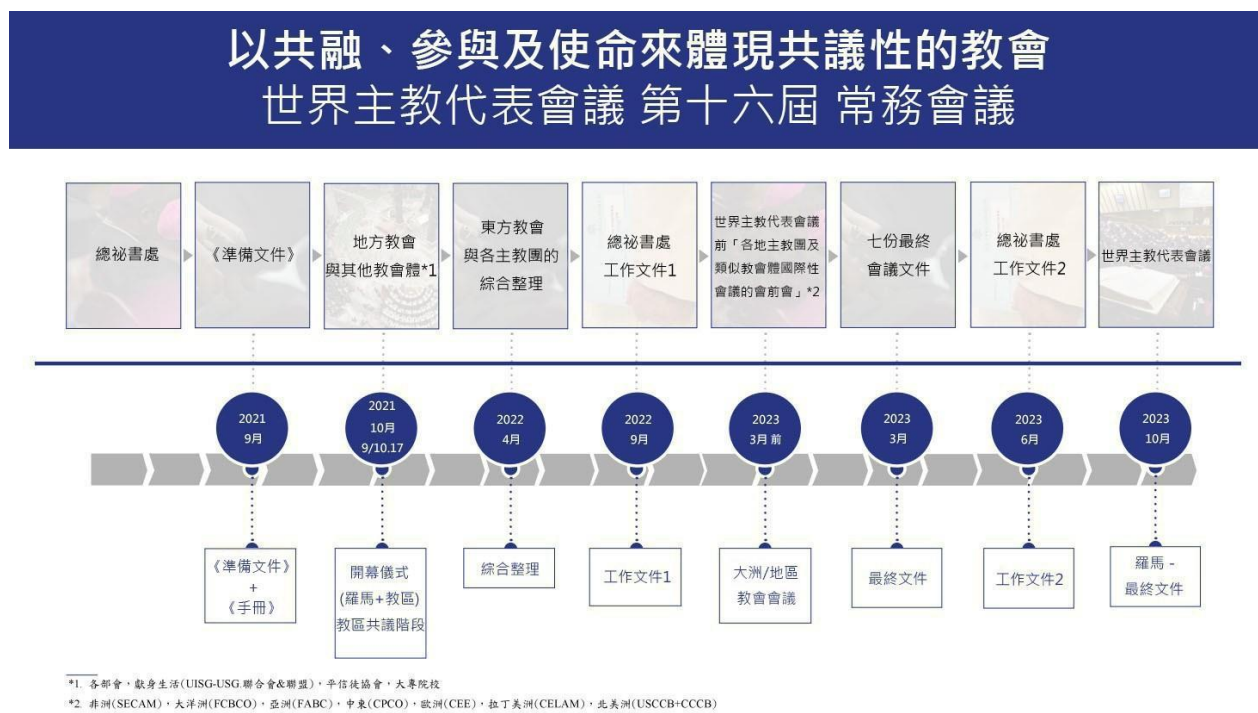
以共融、參與及使命來體現共議性的教會
世界主教代表會議 第十六屆 常務會議

總祕書處

《準備文件》

地方教會與其他教會體*1

東方教會與各主教團的綜合整理

總祕書處工作文件1

世界主教代表會議前「各地主教團及類似教會體國際性會議的會前會」*2

七份最終會議文件

總祕書處工作文件2

世界主教代表會議

2021 9月

2021 10月 9/10.17

2022 4月

2022 9月

2023 3月 前

2023 3月

2023 6月

2023 10月

《準備文件》 + 《手冊》

開幕儀式 (羅馬+教區) 教區共議階段

綜合整理

工作文件1

大洲/地區教會會議

最終文件

工作文件2

羅馬 - 最終文件

*1. 各部會，獻身生活(UISG-USG 聯合會&聯盟)，平信徒協會，大專院校
*2. 非洲(SECAM)，大洋洲(FCBCO)，亞洲(FABC)，中東(CPCO)，歐洲(CEE)，拉丁美洲(CELAM)，北美洲(USCCB+CCCB)